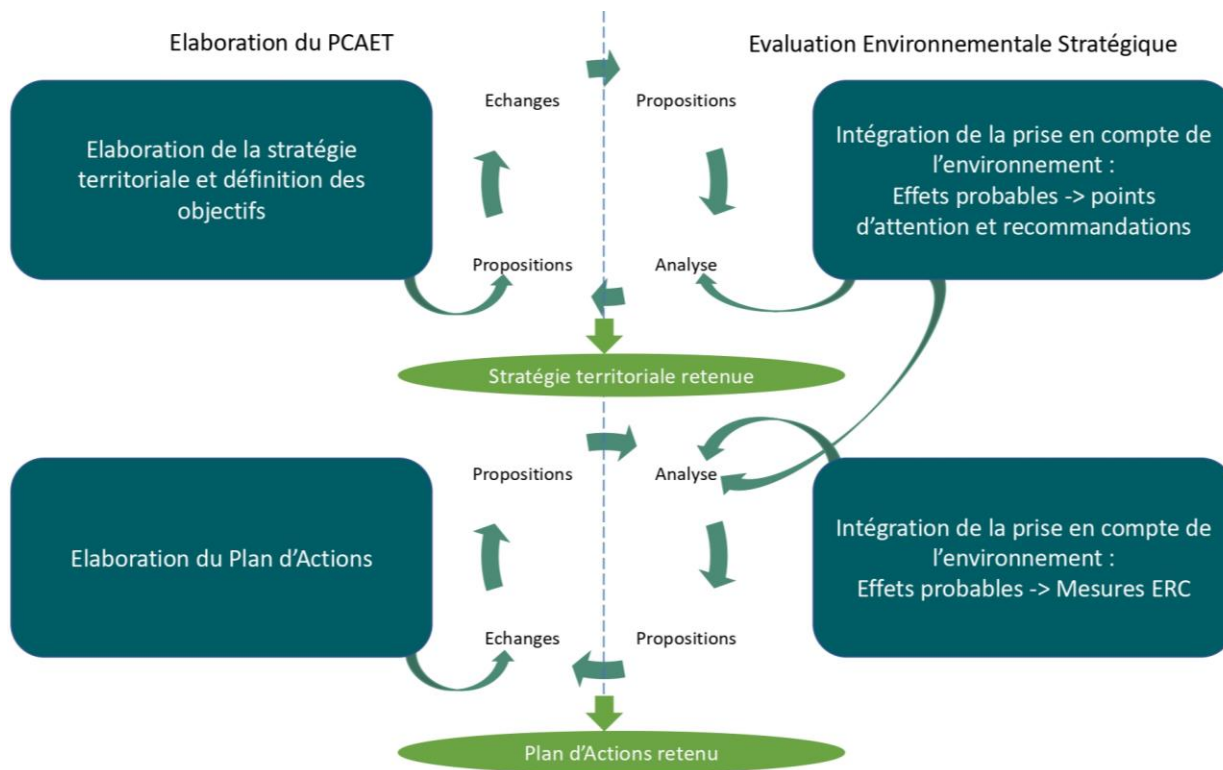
Elaboration du PCAET

Evaluation Environnementale Stratégique

Echanges

Propositions

Elaboration de la stratégie territoriale et définition des objectifs

Intégration de la prise en compte de l'environnement : Effets probables -> points d'attention et recommandations

Propositions

Analyse

Stratégie territoriale retenue

Propositions

Analyse

Elaboration du Plan d'Actions

Intégration de la prise en compte de l'environnement : Effets probables -> Mesures ERC

Echanges

Propositions

Plan d'Actions retenu